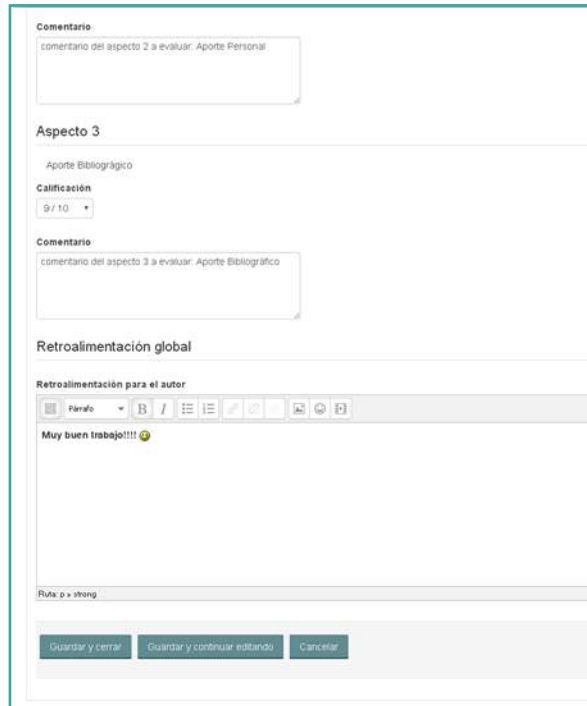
Comentario

comentario del aspecto 2 a evaluar: Aporte Personal

Aspecto 3

Aporte Bibliográgico

Calificación

9 / 10

Comentario

comentario del aspecto 3 a evaluar: Aporte Bibliográfico

Retroalimentación global

Retroalimentación para el autor

Párrafo

**Muy buen trabajo!!!!**

Ruta: p » strong

Guardar y cerrar | Guardar y continuar editando | Cancelar